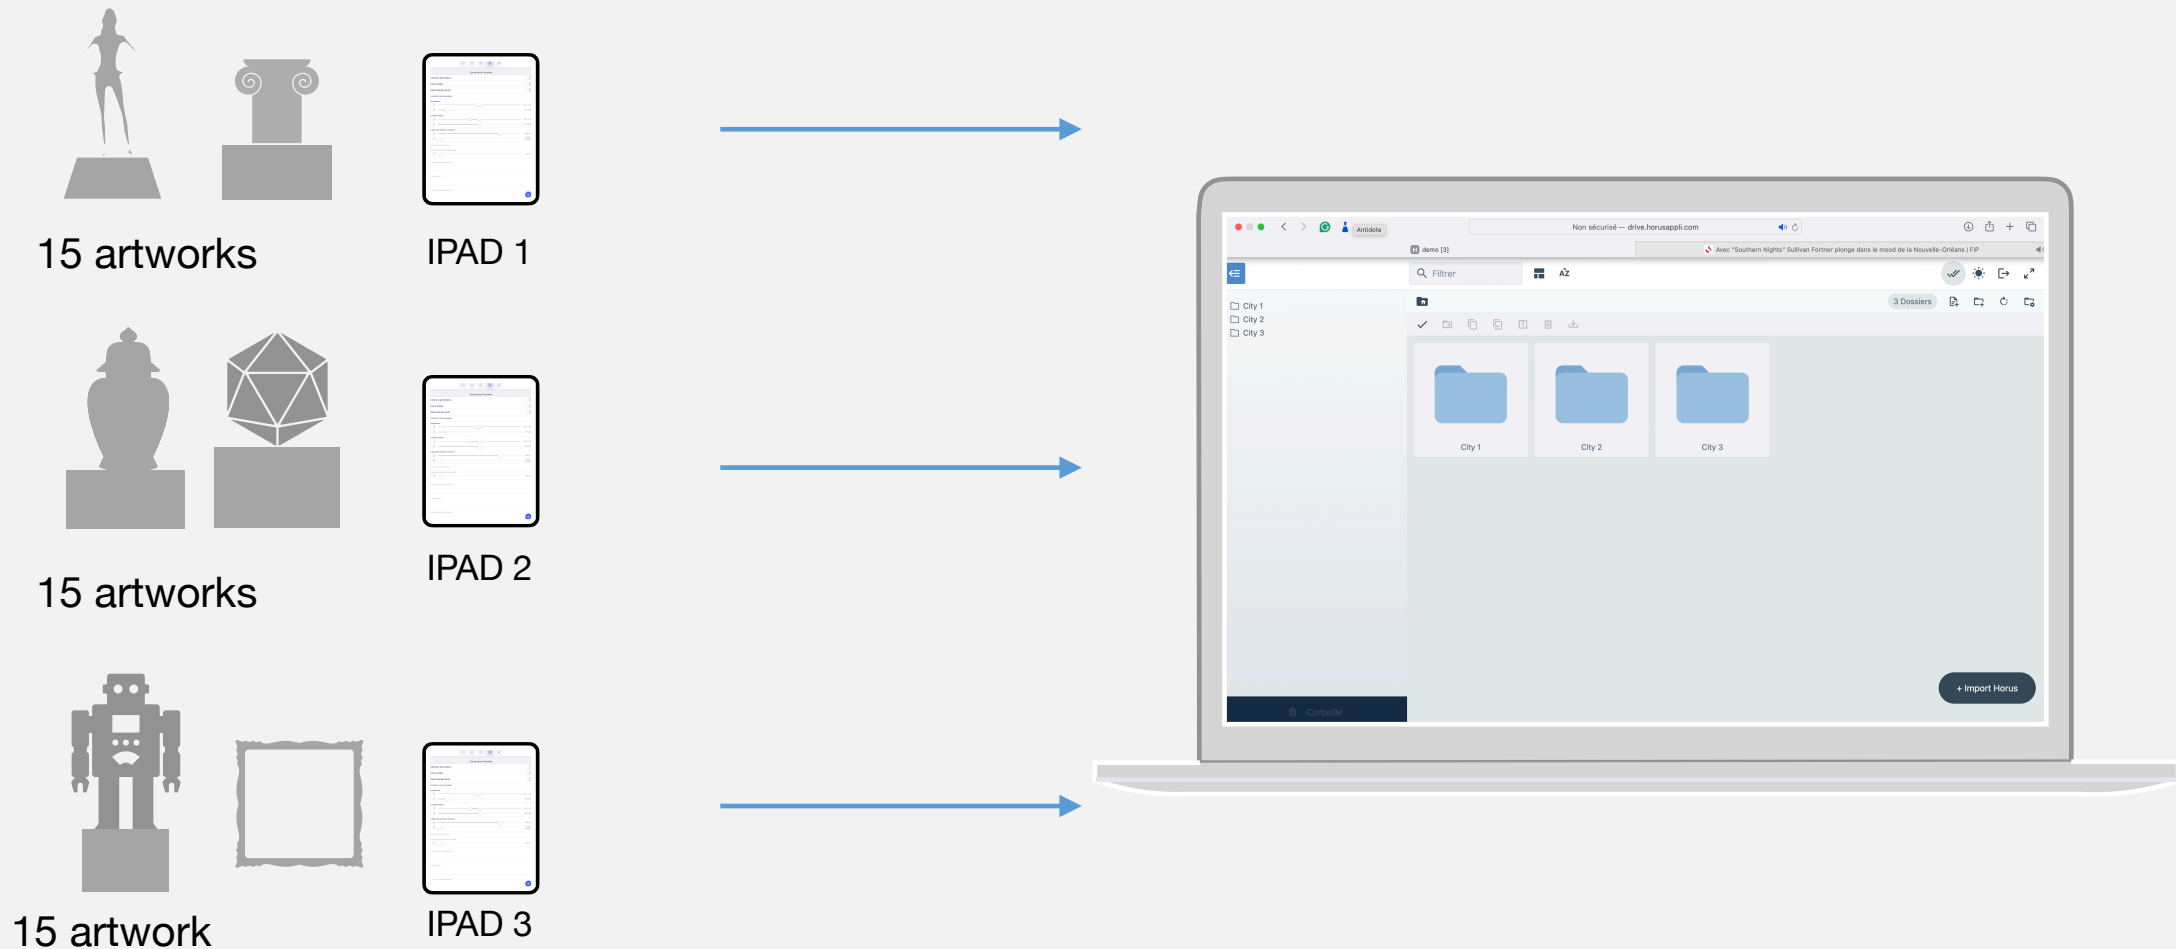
15 artworks

IPAD 1

15 artworks

IPAD 2

15 artwork

IPAD 3

Antidote
Non sécurisé — drive.horusappli.com
demo [3]
Avec "Southern Nights" Sullivan Fortner plonge dans le mood de la Nouvelle-Orléans | FIP
Filtrer
AZ
City 1
City 2
City 3
3 Dossiers
City 1
City 2
City 3
Corbeille
+ Import Horus